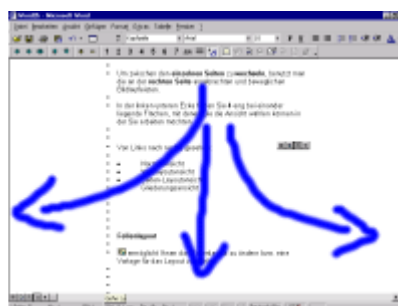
Word8 - Microsoft Word

Datei Bearbeiten Ansicht Einfügen Format Extras Tabelle Fenster ?

Standard Arial

Um zwischen den einzelnen Seiten zu wechseln, benutzt man die an der rechten Seite angebrachten und beweglichen Bildlaufleisten.

In der linken unteren Ecke finden Sie 4 eng beieinander liegende Flächen, mit denen Sie die Ansicht wählen können, in der Sie arbeiten möchten.

Von Links nach rechts sind es:

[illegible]

Normalansicht
Layoutansicht
Seiten-Layoutansicht
Gliederungsansicht

Seitenlayout

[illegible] ermöglicht Ihnen das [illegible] zu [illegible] bzw. eine Vorlage für das Layout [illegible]